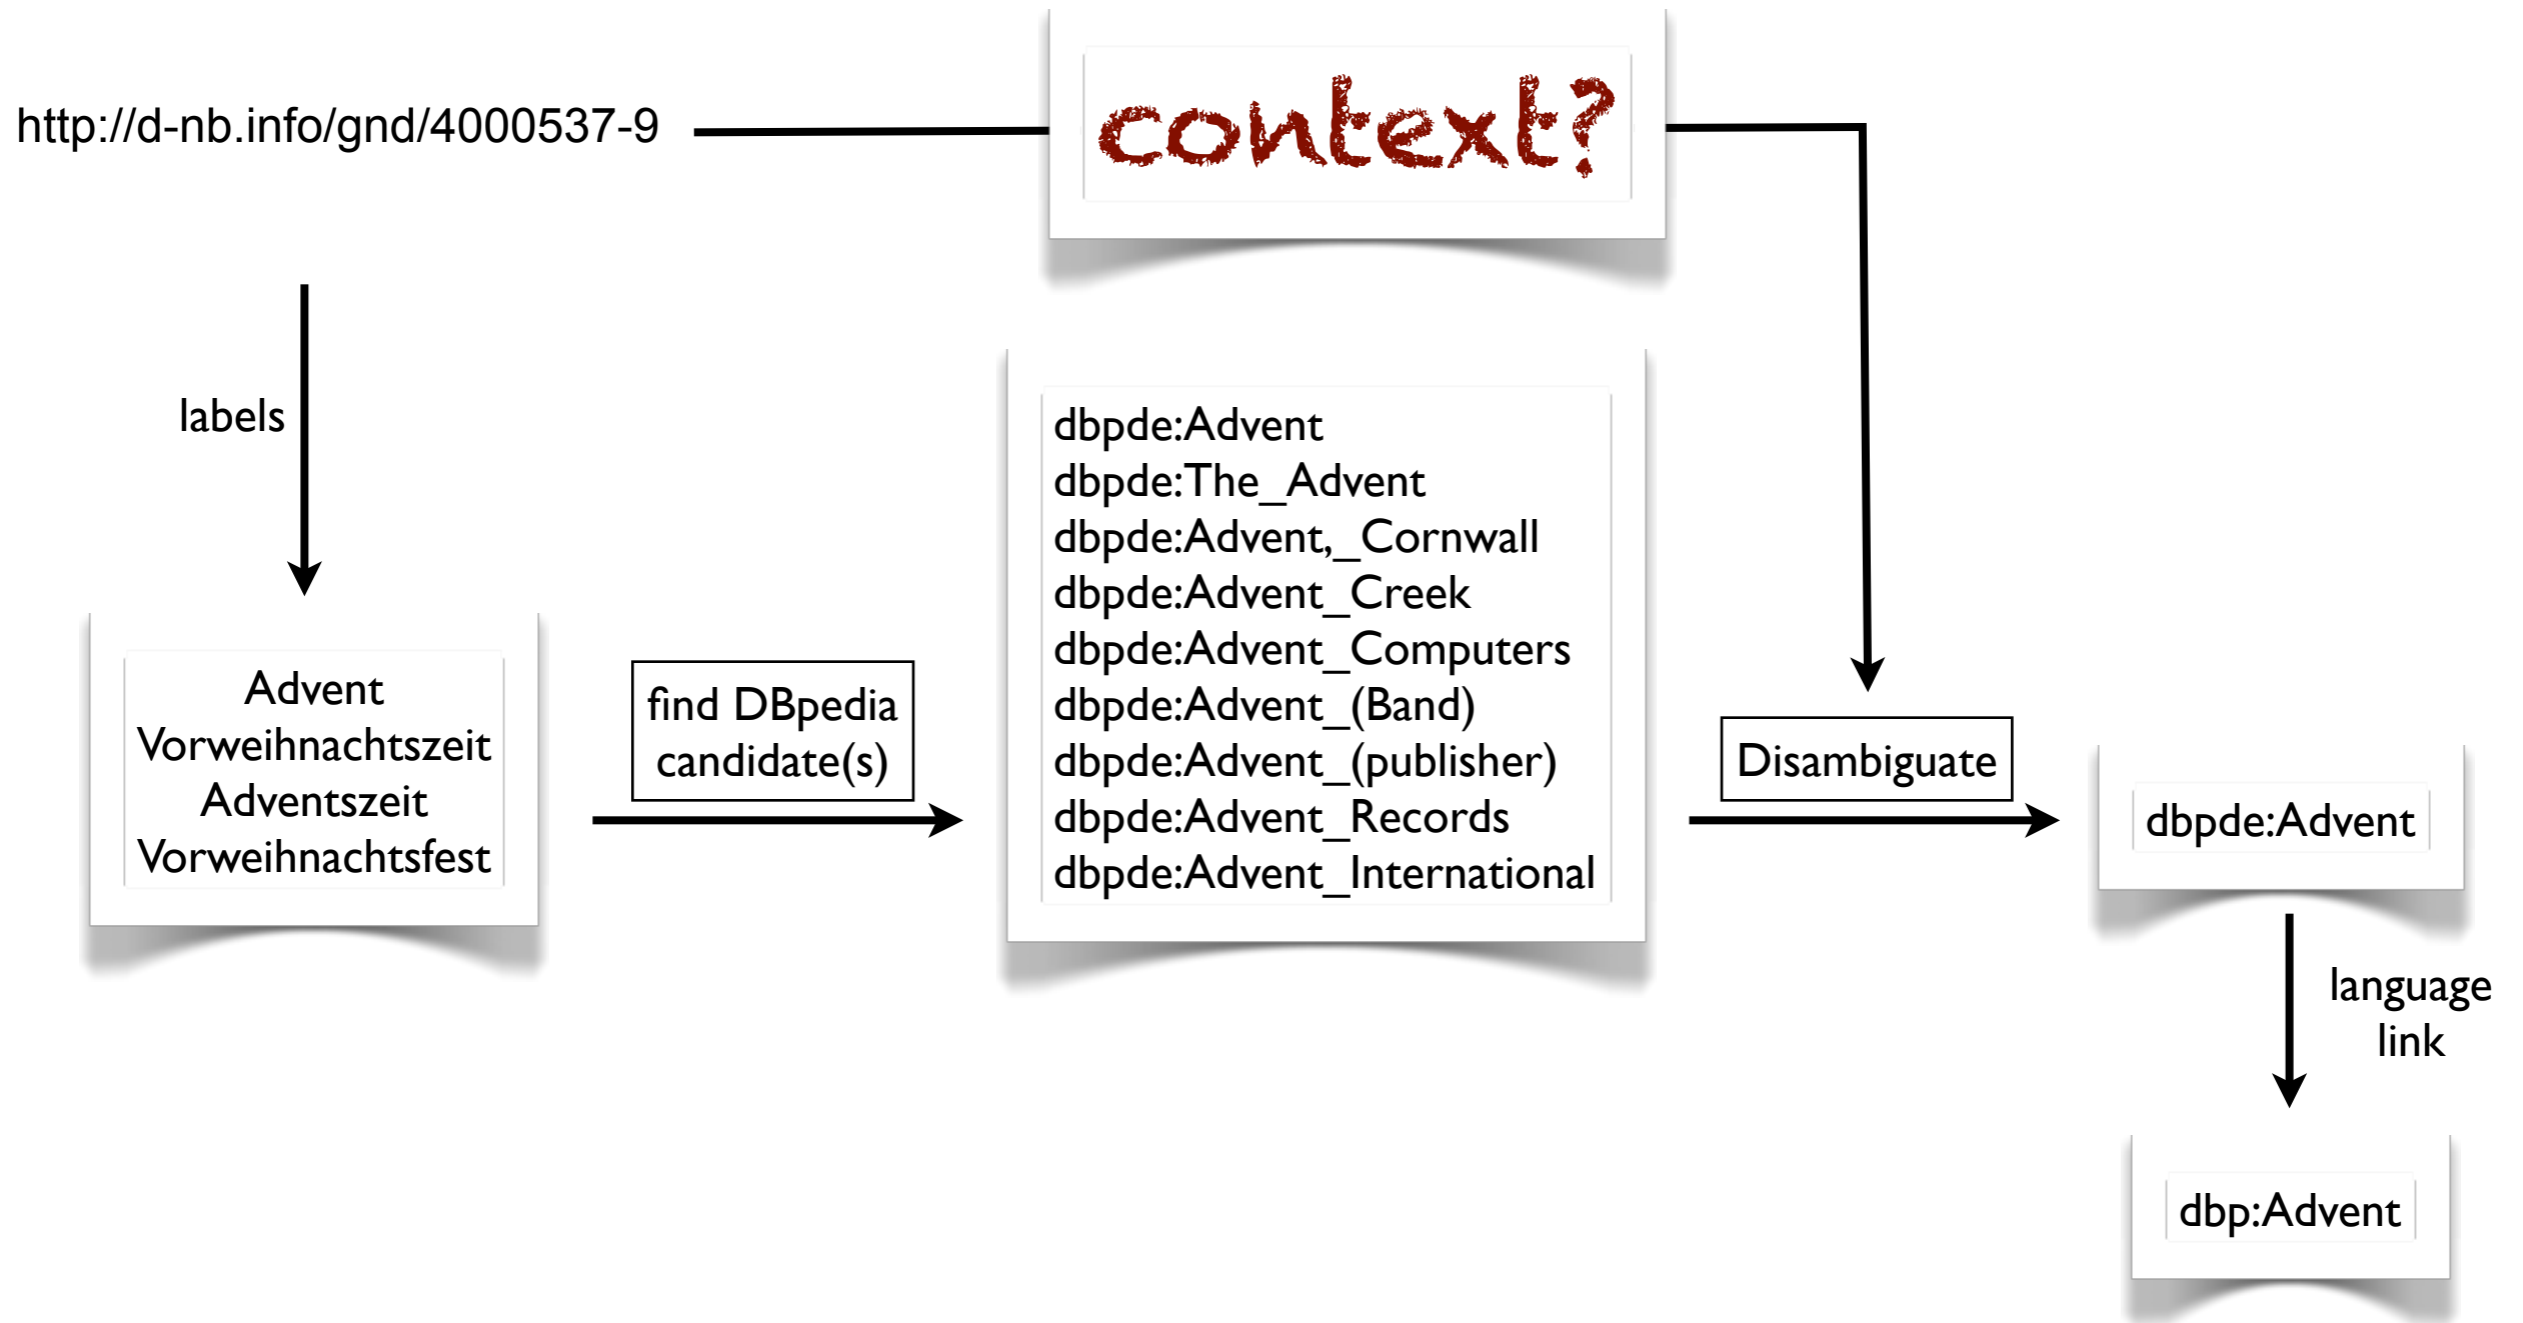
http://d-nb.info/gnd/4000537-9

context?

labels

Advent
Vorweihnachtszeit
Adventszeit
Vorweihnachtsfest

find DBpedia candidate(s)

dbpde:Advent
dbpde:The_Advent
dbpde:Advent,_Cornwall
dbpde:Advent_Creek
dbpde:Advent_Computers
dbpde:Advent_(Band)
dbpde:Advent_(publisher)
dbpde:Advent_Records
dbpde:Advent_International

Disambiguate

dbpde:Advent

language link

dbp:Advent